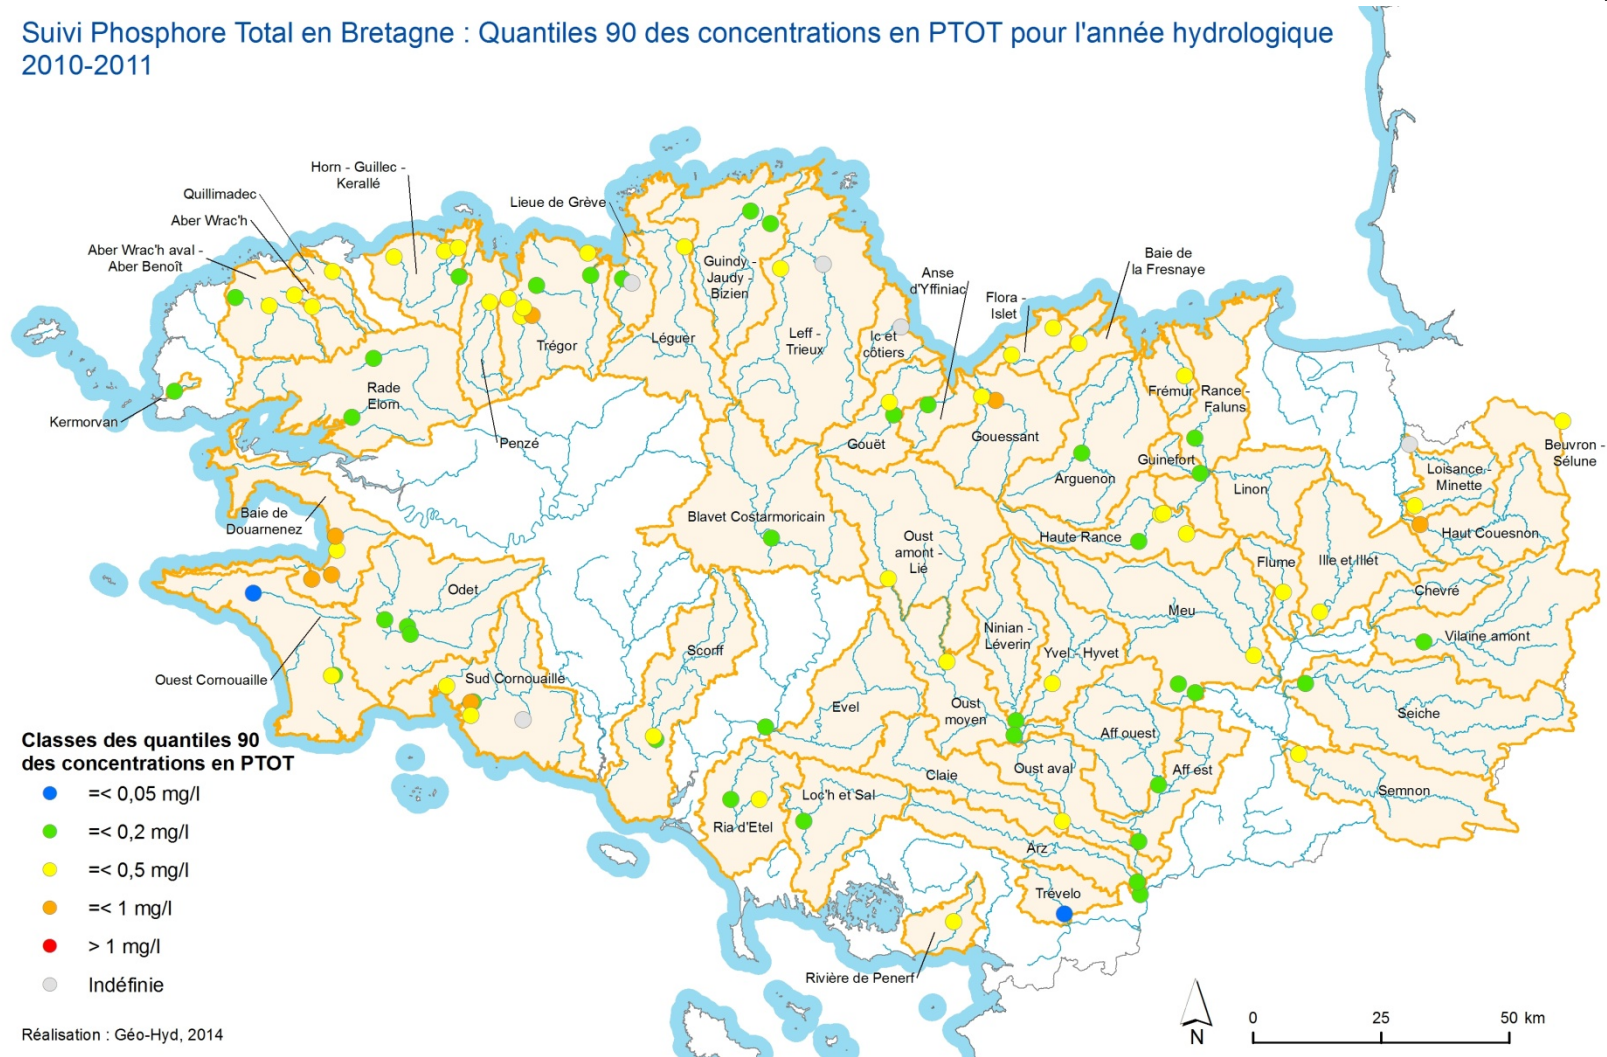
Suivi Phosphore Total en Bretagne : Quantiles 90 des concentrations en PTOT pour l'année hydrologique 2010-2011

Horn - Guillec - Kerallé
Quillimadec
Aber Wrac'h
Aber Wrac'h aval - Aber Benoît
Lieue de Grève
Guindy - Jaudy - Bizien
Baie de la Fresnaye
Anse d'Yffiniac
Flora - Islet
Ic et côtiers
Leff - Trieux
Léguer
Trégor
Rade Elorn
Kermorvan
Penzé
Frémur
Rance - Faluns
Beuvron - Sélune
Gouessant
Gouët
Guinefort
Loisance - Minette
Arguenon
Linon
Haut Couesnon
Blavet Costarmoricain
Oust amont - Lié
Haute Rance
Flume
Ille et Illet
Baie de Douarnenez
Odet
Chevré
Meu
Vilaine amont
Ninian - Léverin
Yvel - Hyvet
Scorff
Ouest Cornouaille
Sud Cornouaille
Evel
Oust moyen
Seiche
Aff ouest
Oust aval
Aff est
Claie
Semnon
Loc'h et Sal
Ria d'Etel
Arz
Trévelo
Rivière de Penerf

Classes des quantiles 90 des concentrations en PTOT
=< 0,05 mg/l
=< 0,2 mg/l
=< 0,5 mg/l
=< 1 mg/l
> 1 mg/l
Indéfinie

Réalisation : Géo-Hyd, 2014

N
0 25 50 km